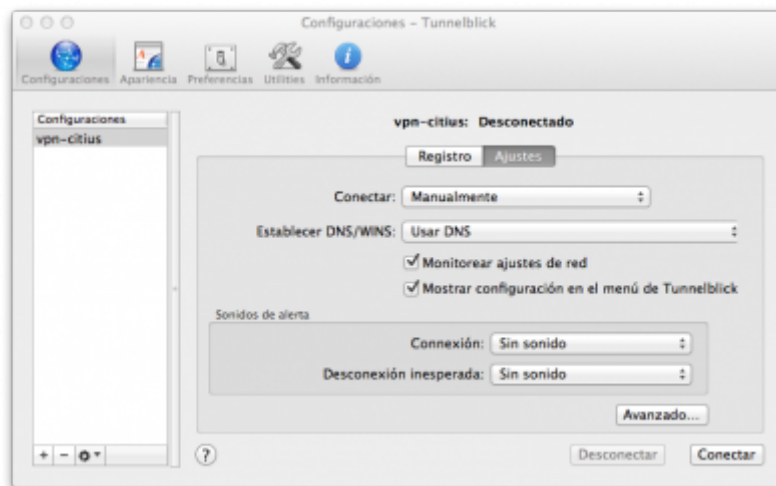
Configuraciones – Tunnelblick

Configuraciones Apariencia Preferencias Utilities Información

Configuraciones
vpn-citius

vpn-citius: Desconectado

Registro Ajustes

Conectar: Manualmente

Establecer DNS/WINS: Usar DNS

Monitorear ajustes de red

Mostrar configuración en el menú de Tunnelblick

Sonidos de alerta

Connexión: Sin sonido

Desconexión inesperada: Sin sonido

Avanzado...

+ −

?

Desconectar

Conectar